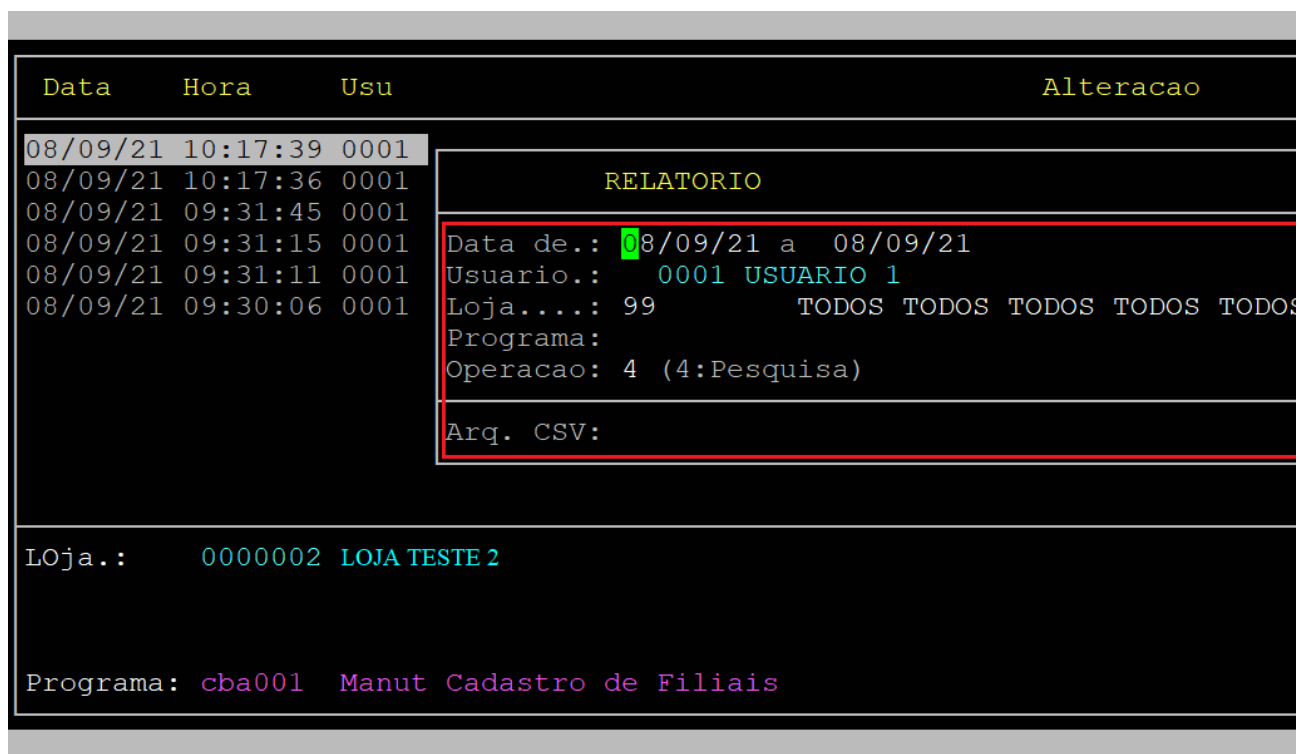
Data Hora Usu Alteracao

08/09/21 10:17:39 0001
08/09/21 10:17:36 0001
08/09/21 09:31:45 0001
08/09/21 09:31:15 0001
08/09/21 09:31:11 0001
08/09/21 09:30:06 0001

RELATORIO

Data de.: 08/09/21 a 08/09/21
Usuario.: 0001 USUARIO 1
Loja....: 99 TODOS TODOS TODOS TODOS TODOS
Programa:
Operacao: 4 (4:Pesquisa)

Arq. CSV:

LOja.: 0000002 LOJA TESTE 2

Programa: cba001 Manut Cadastro de Filiais